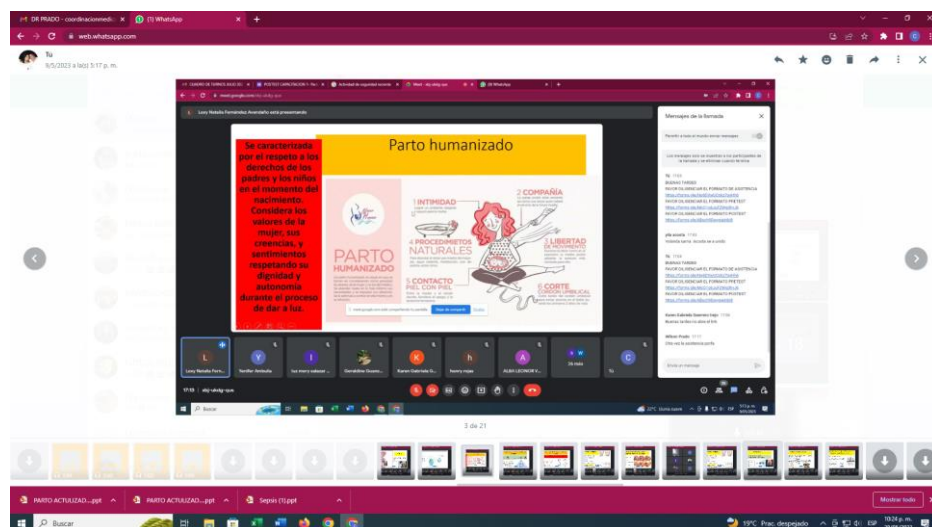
DR PRADO - coordinacionmedic ×
(1) WhatsApp ×
web.whatsapp.com
Tú
9/5/2023 a la(s) 3:17 p. m.

Lesly Natalia Fernandez Avendaño está presentando

Parto humanizado

Se caracteriza por el respeto a los derechos de los padres y los niños en el momento del nacimiento. Considera los valores de la mujer, sus creencias, y sentimientos respetando su dignidad y autonomía durante el proceso de dar a luz.

PARTO HUMANIZADO
1 INTIMIDAD
2 COMPAÑÍA
3 LIBERTAD DE MOVIMIENTO
4 PROCEDIMIENTOS NATURALES
5 CONTACTO PIEL CON PIEL
6 CORTE CORDÓN UMBILICAL

Mensajes de la llamada
Permitir a todos el mundo enviar mensajes
Los mensajes solo se muestran a los participantes de la llamada y se eliminan cuando termina
BUENAS TARDES
FAVOR DILIGENCIAR EL FORMATO DE ASISTENCIA
FAVOR DILIGENCIAR EL FORMATO PRETEST
FAVOR DILIGENCIAR EL FORMATO POSTEST
Buenas tardes la dra el link
Otra vez la asistencia porfa
Enviar un mensaje

Lesly Natalia Fern...
Yeniffer Umbarila
luz marin salazar
Geraldine Ocamp...
Karen Gabriela G...
henry rojas
ALBA LEONOR V...
24 más
Tú
17:13 | doj-whdg-qux

Buscar

3 de 21

PARTO ACTUALIZAD....ppt
PARTO ACTUALIZAD....ppt
Sepsis (1).ppt
Mostrar todo
Buscar
19°C Prac. despejado
ESP
10:24 p. m.